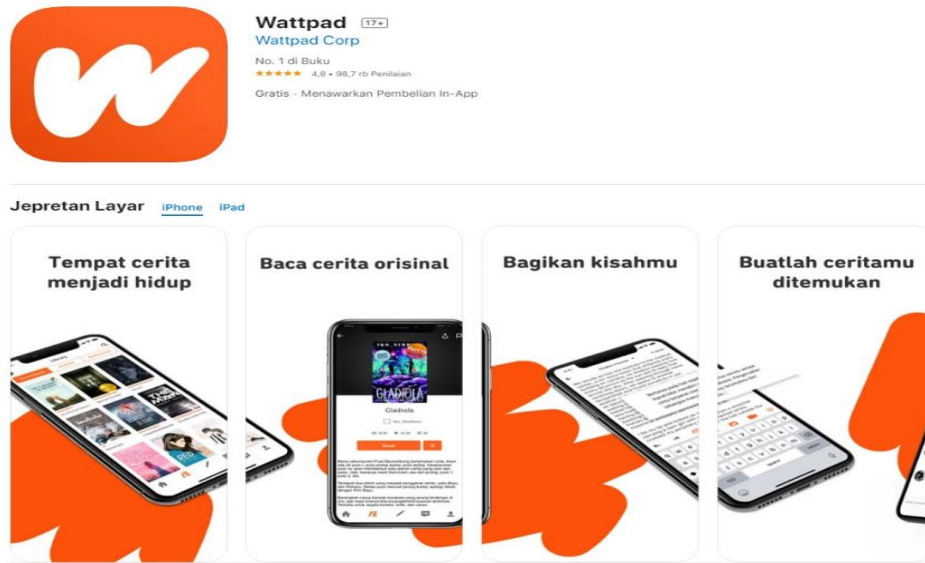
Wattpad 17+
Wattpad Corp
No. 1 di Buku
★★★★★ 4,8 • 98,7 rb Penilaian
Gratis · Menawarkan Pembelian In-App

Jepretan Layar iPhone iPad

Tempat cerita menjadi hidup

Baca cerita orisinal

Gladiola

Gladiola

Bagikan kisahmu

Buatlah ceritamu ditemukan